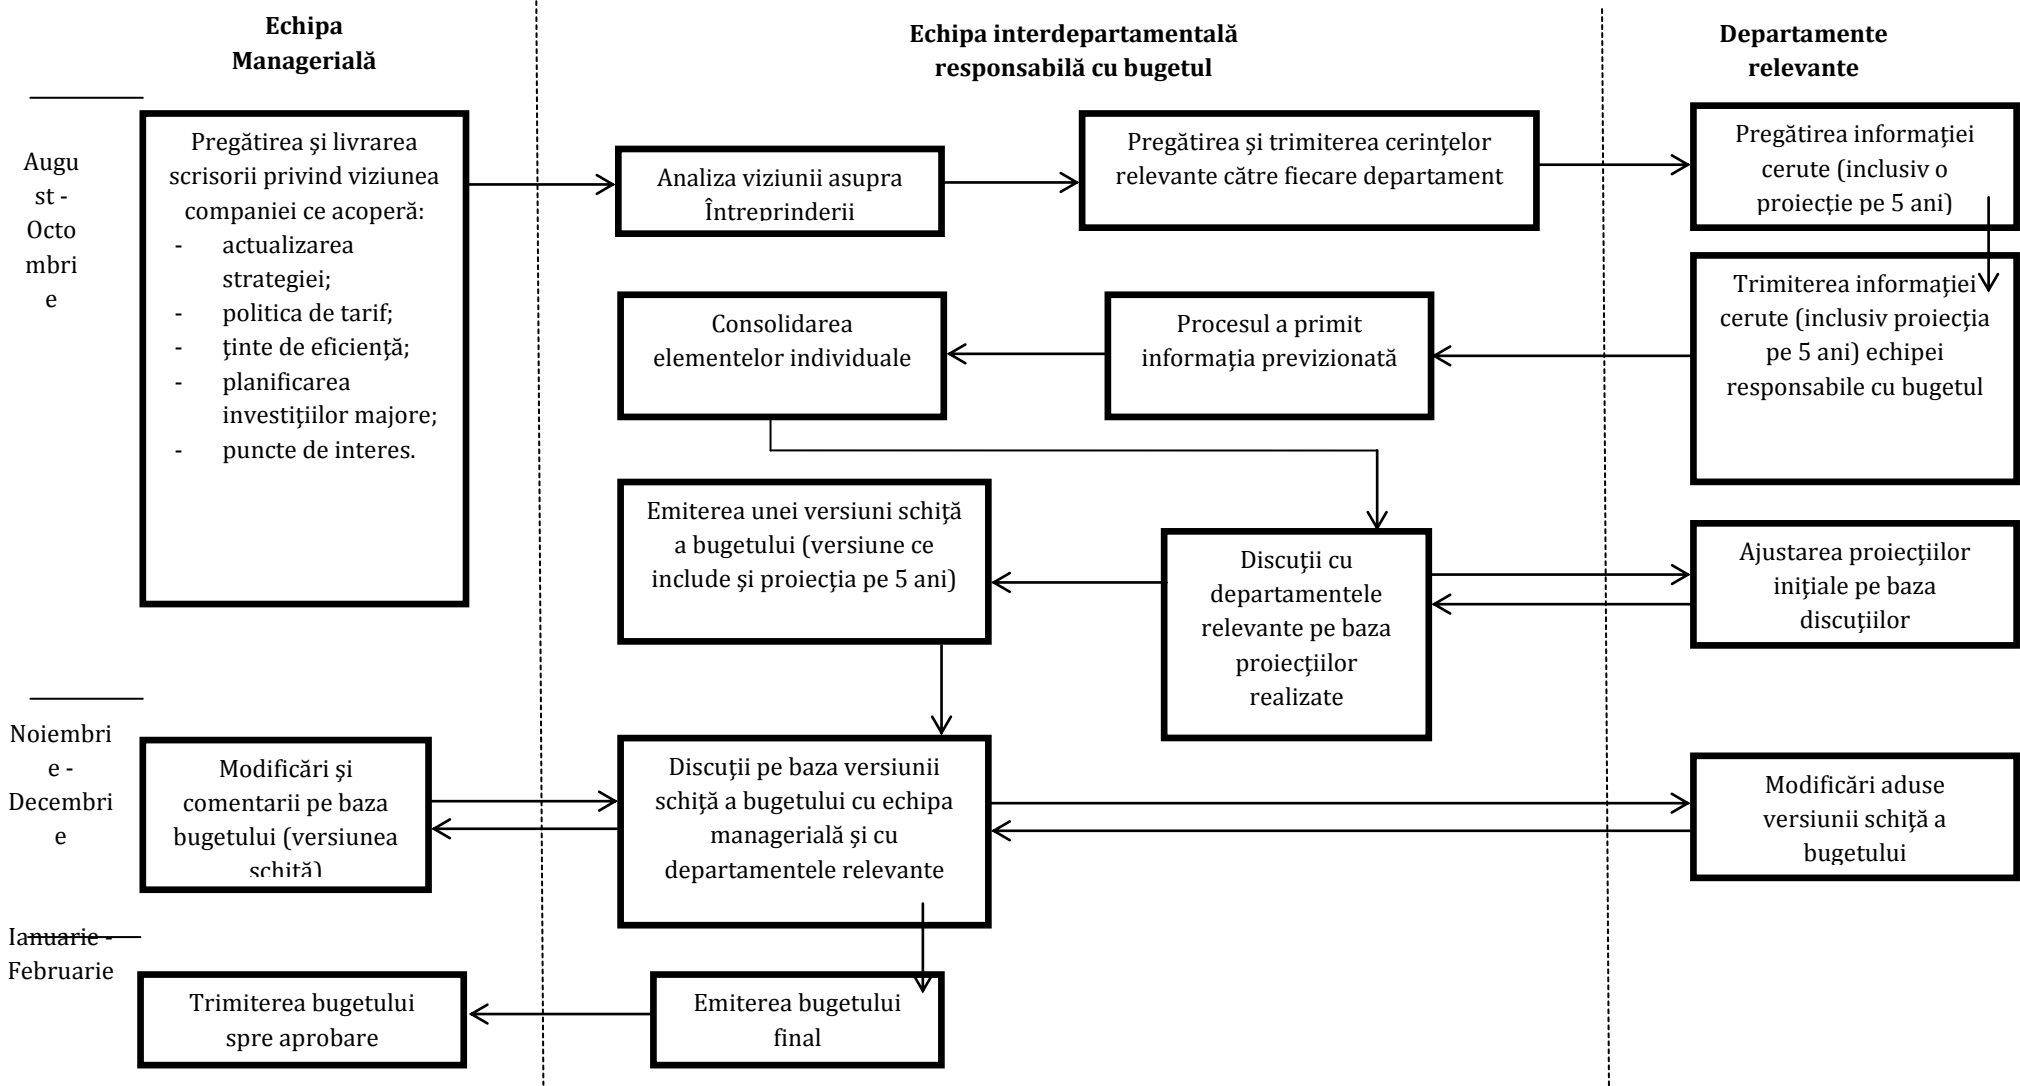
Echipa Managerială

Echipa interdepartamentală responsabilă cu bugetul

Departamente relevante

August - Octombrie

Pregătirea şi livrarea scrisorii privind viziunea companiei ce acoperă:
- actualizarea strategiei;
- politica de tarif;
- ţinte de eficienţă;
- planificarea investiţiilor majore;
- puncte de interes.

Analiza viziunii asupra Întreprinderii

Pregătirea şi trimiterea cerinţelor relevante către fiecare departament

Pregătirea informaţiei cerute (inclusiv o proiecţie pe 5 ani)

Trimiterea informaţiei cerute (inclusiv proiecţia pe 5 ani) echipei responsabile cu bugetul

Procesul a primit informaţia previzionată

Consolidarea elementelor individuale

Emiterea unei versiuni schiţă a bugetului (versiune ce include şi proiecţia pe 5 ani)

Discuţii cu departamentele relevante pe baza proiecţiilor realizate

Ajustarea proiecţiilor iniţiale pe baza discuţiilor

Noiembrie - Decembrie

Modificări şi comentarii pe baza bugetului (versiunea schiţă)

Discuţii pe baza versiunii schiţă a bugetului cu echipa managerială şi cu departamentele relevante

Modificări aduse versiunii schiţă a bugetului

Ianuarie - Februarie

Trimiterea bugetului spre aprobare

Emiterea bugetului final